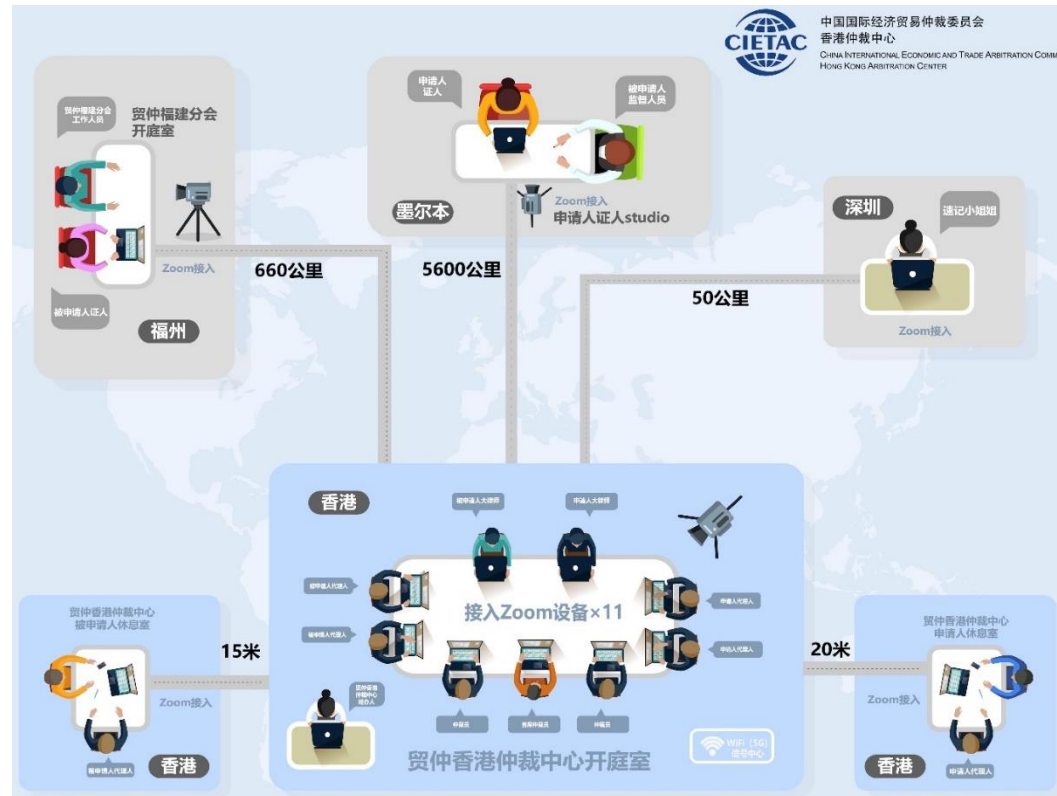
中国国际经济贸易仲裁委员会
香港仲裁中心
CIETAC
CHINA INTERNATIONAL ECONOMIC AND TRADE ARBITRATION COMM
HONG KONG ARBITRATION CENTER

贸仲福建分会工作人员
贸仲福建分会开庭室
Zoom接入
被申请人证人
福州

申请人证人
被申请人监督人员
墨尔本
Zoom接入
申请人证人studio

深圳
速记小姐姐
Zoom接入

660公里
5600公里
50公里

香港
被申请人大律师
申请人大律师
被申请人代理人
被申请人代理人
接入Zoom设备×11
申请人代理人
申请人代理人
贸仲香港仲裁中心秘书
仲裁员
首席仲裁员
仲裁员
贸仲香港仲裁中心开庭室
WiFi (5G) 信号中心

贸仲香港仲裁中心
被申请人休息室
Zoom接入
被申请人代理人
香港
15米

20米
贸仲香港仲裁中心
申请人休息室
Zoom接入
香港
申请人代理人